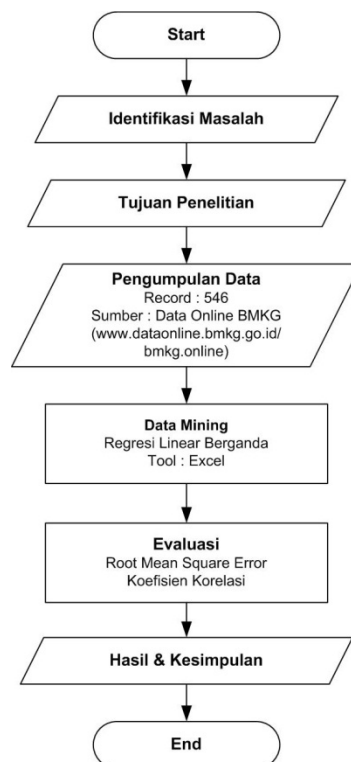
Start

Identifikasi Masalah

Tujuan Penelitian

Pengumpulan Data
Record : 546
Sumber : Data Online BMKG
(www.dataonline.bmkg.go.id/bmkg.online)

Data Mining
Regresi Linear Berganda
Tool : Excel

Evaluasi
Root Mean Square Error
Koefisien Korelasi

Hasil & Kesimpulan

End